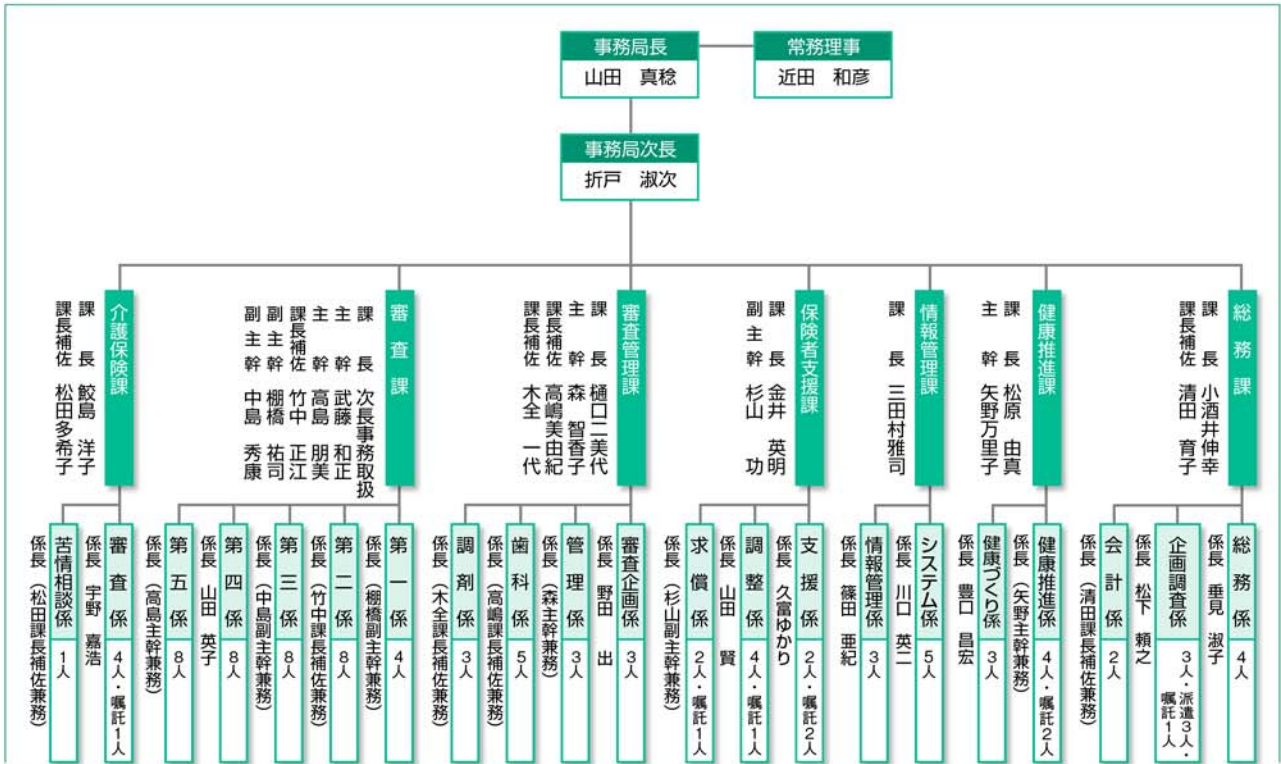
事務局長
山田　真稔

常務理事
近田　和彦

事務局次長
折戸　淑次

介護保険課
課長　鮫島　洋子
課長補佐　松田多希子

審査課
課長　次長事務取扱
主幹　武藤　和正
主幹　高島　朋美
課長補佐　竹中　正江
副主幹　棚橋　祐司
副主幹　中島　秀康

審査管理課
課長　樋口二美代
主幹　森　智香子
課長補佐　高嶋美由紀
課長補佐　木全　一代

保険者支援課
課長　金井　英明
副主幹　杉山　功

情報管理課
課長　三田村雅司

健康推進課
課長　松原　由真
主幹　矢野万里子

総務課
課長　小酒井伸幸
課長補佐　清田　育子

苦情相談係　係長（松田課長補佐兼務）　1人
審査係　係長　宇野　嘉浩　4人・嘱託1人
第五係　係長（高島主幹兼務）　8人
第四係　係長　山田　英子　8人
第三係　係長（中島副主幹兼務）　8人
第二係　係長（竹中課長補佐兼務）　8人
第一係　係長（棚橋副主幹兼務）　4人
調剤係　係長（木全課長補佐兼務）　3人
歯科係　係長（高嶋課長補佐兼務）　5人
管理係　係長（森主幹兼務）　3人
審査企画係　係長　野田　出　3人
求償係　係長（杉山副主幹兼務）　2人・嘱託1人
調整係　係長　山田　賢　4人・嘱託1人
支援係　係長　久富ゆかり　2人・嘱託2人
情報管理係　係長　篠田　亜紀　3人
システム係　係長　川口　英二　5人
健康づくり係　係長　豊口　昌宏　3人
健康推進係　係長（矢野主幹兼務）　4人・嘱託2人
会計係　係長（清田課長補佐兼務）　2人
企画調査係　係長　松下　頼之　3人・派遣3人・嘱託1人
総務係　係長　垂見　淑子　4人